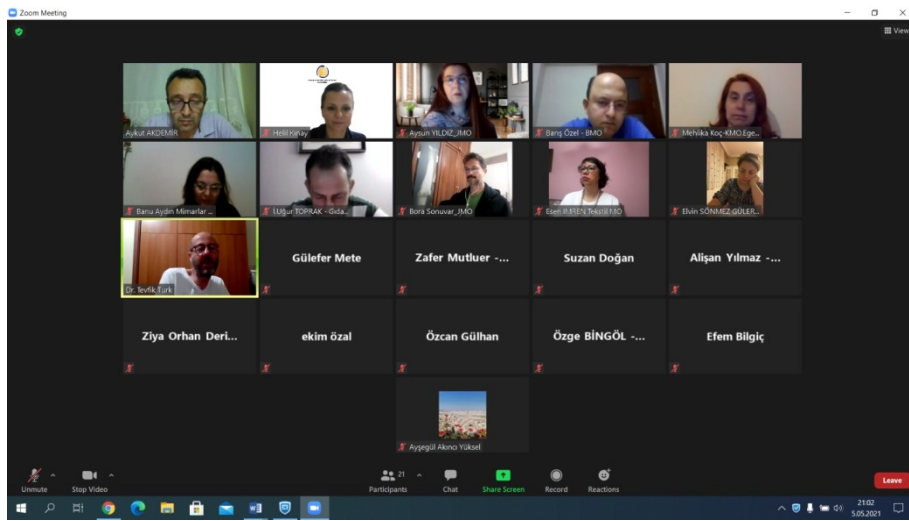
Zoom Meeting

View

Aykut AKDEMIR

Helil Kınay

Aysun YILDIZ_IMO

Barış Özel - BMO

Melvika Koç-KMO.Ege...

Banu Aydın Mimarlar ...

I.Uğur TOPRAK - Gıda...

Bora Sonuvar_IMO

Esen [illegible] Tekstil MO

Elvin SÖNMEZ GÜLER...

Dr. Tevfik Türk

Gülefer Mete

Zafer Mutluer -...

Suzan Doğan

Alişan Yılmaz -...

Ziya Orhan Deri...

ekim özal

Özcan Gülhan

Özge BİNGÖL -...

Efem Bilgiç

Ayşegül Akıncı Yüksel

Unmute

Stop Video

21

Participants

Chat

Share Screen

Record

Reactions

Leave

21:02
5.05.2021